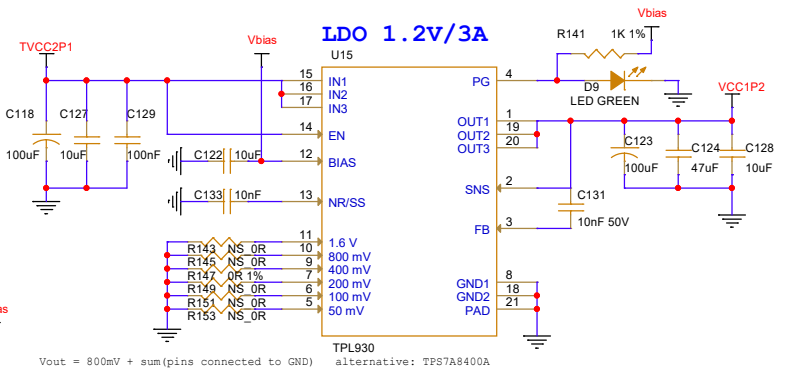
LDO 1.2V/3A

TVCC2P1
Vbias
U15
R141 1K 1%
Vbias
C118
C127
C129
100uF
10uF
100nF
15 IN1
16 IN2
17 IN3
14 EN
C122 10uF 12 BIAS
C133 10nF 13 NR/SS
R143 NS_0R 11 10 1.6 V
R145 NS_0R 9 800 mV
R147 0R 1% 7 400 mV
R149 NS_0R 6 200 mV
R151 NS_0R 5 100 mV
R153 NS_0R 50 mV
PG 4
D9
LED GREEN
VCC1P2
OUT1 1
OUT2 19
OUT3 20
C123
100uF
C124
47uF
C128
10uF
SNS 2
C131
FB 3
10nF 50V
GND1 8
GND2 18
PAD 21
TPL930
Vout = 800mV + sum(pins connected to GND) alternative: TPS7A8400A